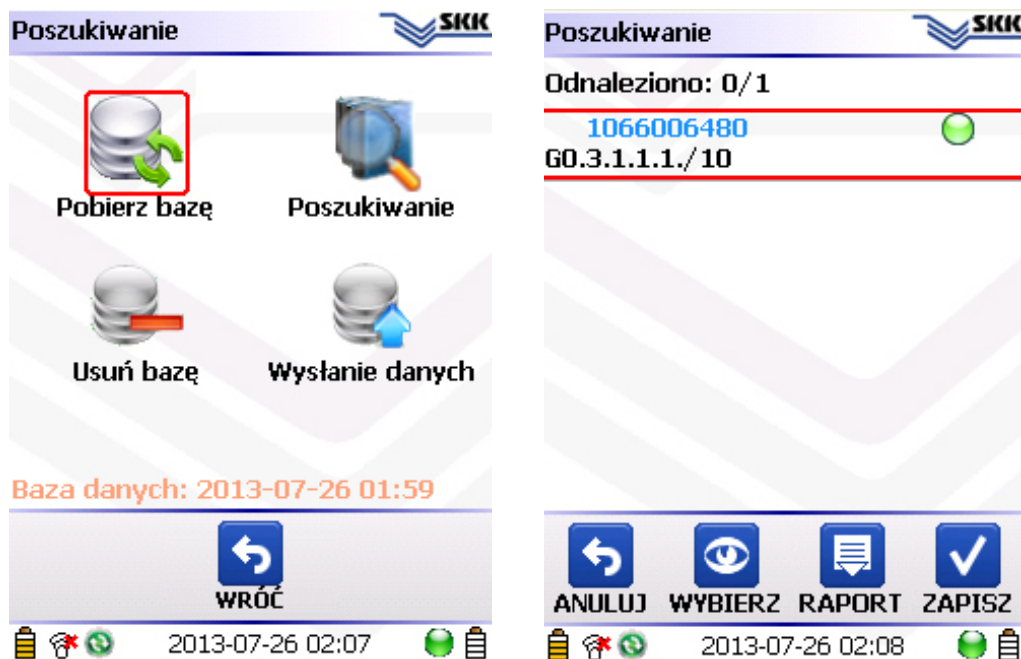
Poszukiwanie

SKK

Pobierz bazę

Poszukiwanie

Usuń bazę

Wysłanie danych

Baza danych: 2013-07-26 01:59

WRÓĆ

2013-07-26 02:07

Poszukiwanie

SKK

Odnaleziono: 0/1

1066006480

G0.3.1.1.1./10

ANULUJ

WYBIERZ

RAPORT

ZAPISZ

2013-07-26 02:08